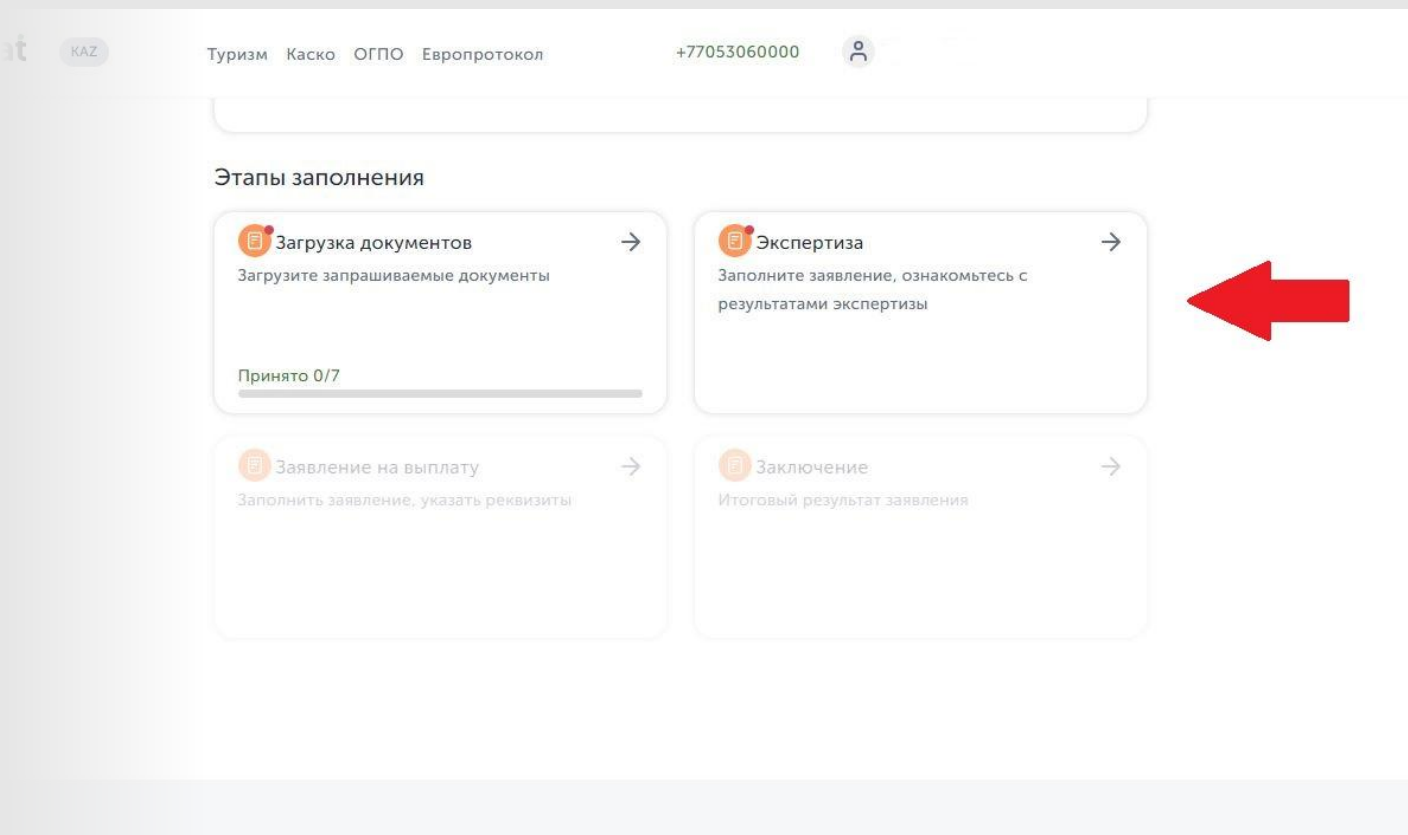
at KAZ

Туризм Каско ОГПО Европротокол +77053060000

Этапы заполнения

Загрузка документов →
Загрузите запрашиваемые документы

Принято 0/7

Экспертиза →
Заполните заявление, ознакомьтесь с результатами экспертизы

Заявление на выплату →
Заполнить заявление, указать реквизиты

Заключение →
Итоговый результат заявления